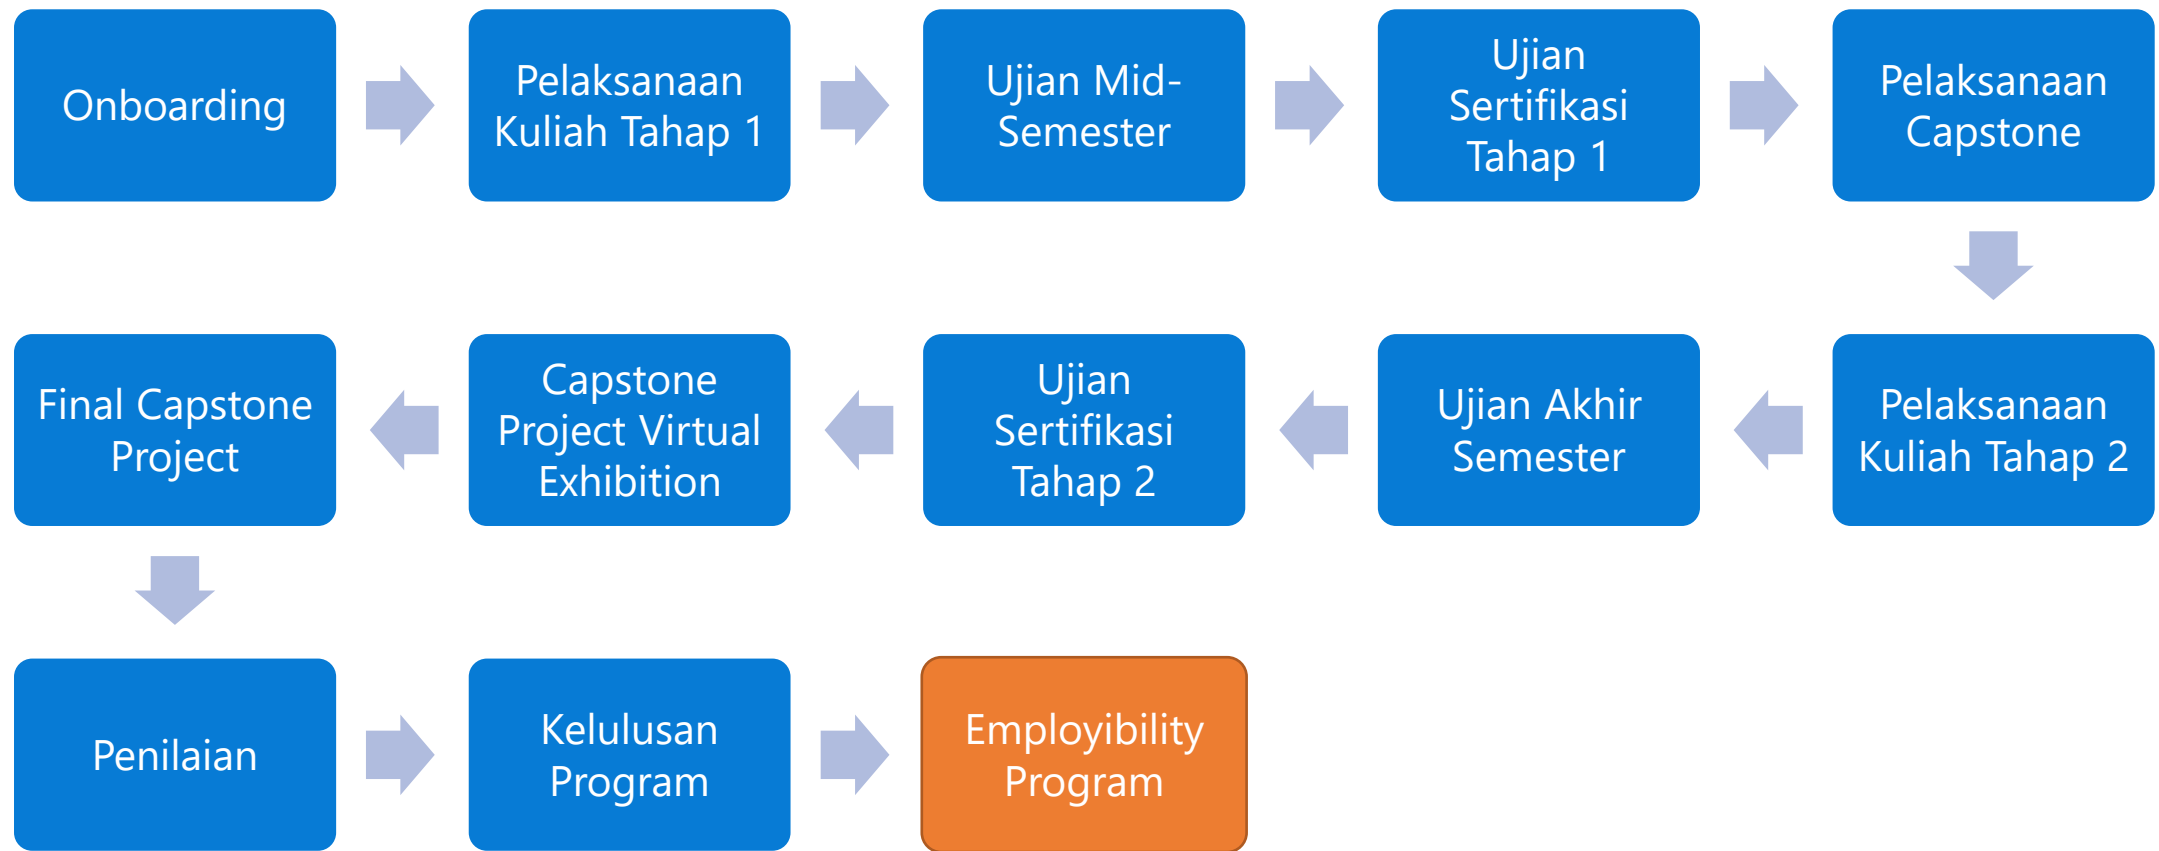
Onboarding

Pelaksanaan Kuliah Tahap 1

Ujian Mid-Semester

Ujian Sertifikasi Tahap 1

Pelaksanaan Capstone

Pelaksanaan Kuliah Tahap 2

Ujian Akhir Semester

Ujian Sertifikasi Tahap 2

Capstone Project Virtual Exhibition

Final Capstone Project

Penilaian

Kelulusan Program

Employibility Program